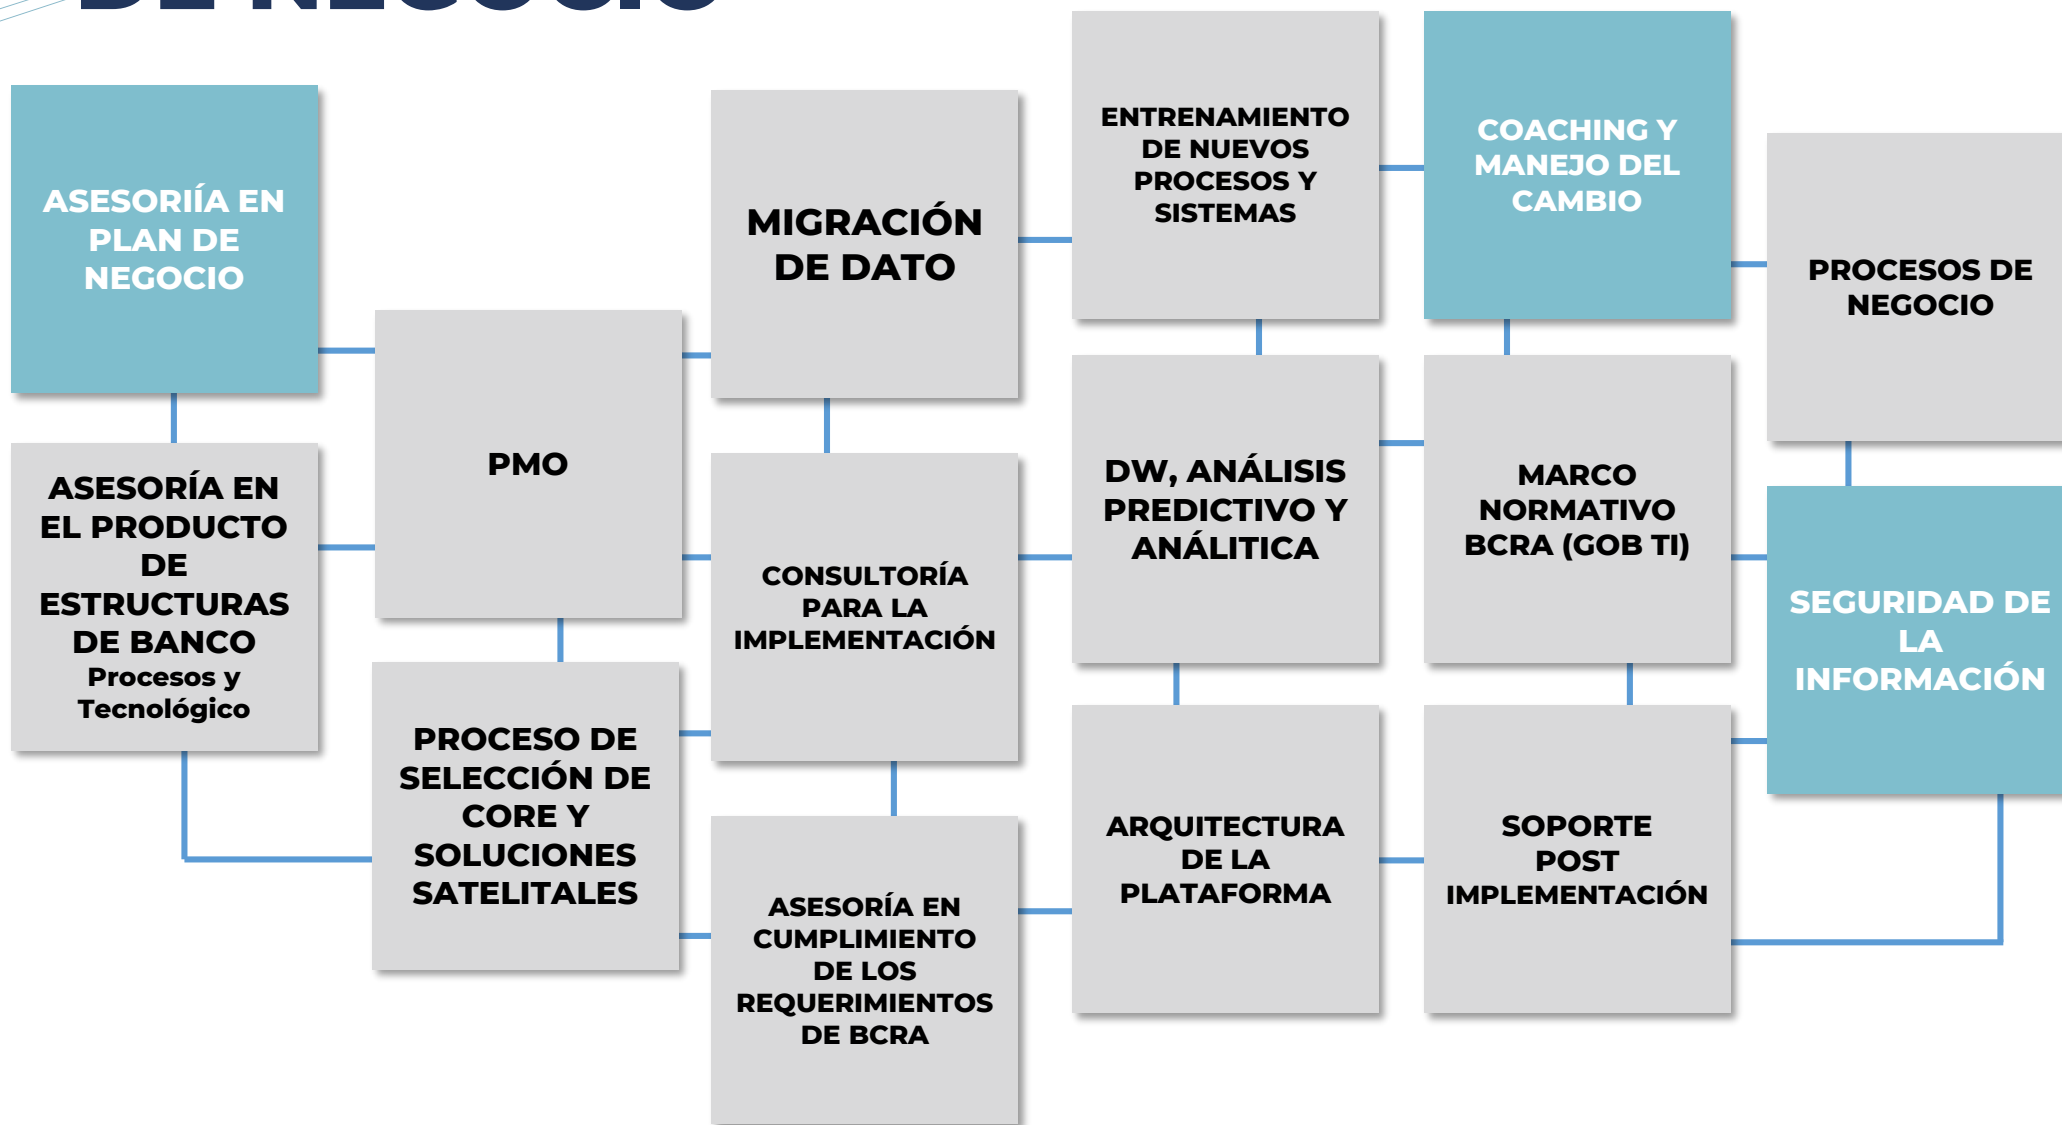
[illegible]

ASESORIÍA EN PLAN DE NEGOCIO

ASESORÍA EN EL PRODUCTO DE ESTRUCTURAS DE BANCO
Procesos y Tecnológico

PMO

PROCESO DE SELECCIÓN DE CORE Y SOLUCIONES SATELITALES

MIGRACIÓN DE DATO

CONSULTORÍA PARA LA IMPLEMENTACIÓN

ASESORÍA EN CUMPLIMIENTO DE LOS REQUERIMIENTOS DE BCRA

ENTRENAMIENTO DE NUEVOS PROCESOS Y SISTEMAS

DW, ANÁLISIS PREDICTIVO Y ANÁLITICA

ARQUITECTURA DE LA PLATAFORMA

COACHING Y MANEJO DEL CAMBIO

MARCO NORMATIVO BCRA (GOB TI)

SOPORTE POST IMPLEMENTACIÓN

PROCESOS DE NEGOCIO

SEGURIDAD DE LA INFORMACIÓN